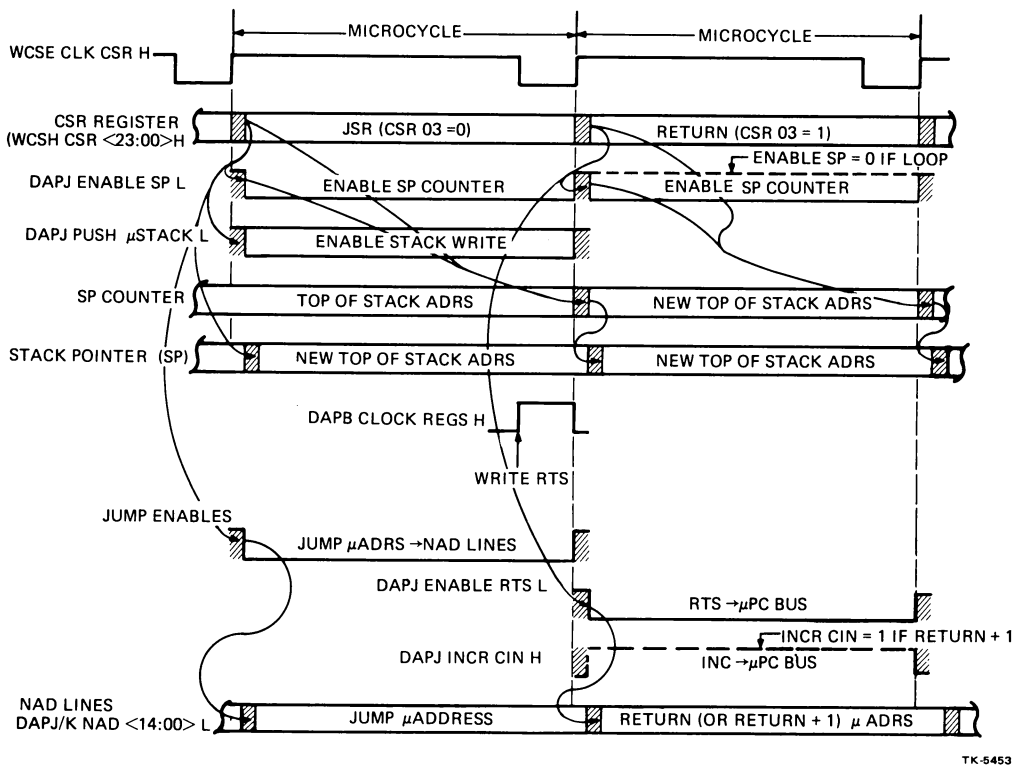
MICROCYCLE
MICROCYCLE
WCSE CLK CSR H
CSR REGISTER
(WCSH CSR <23:00>H
JSR (CSR 03 =0)
RETURN (CSR 03 = 1)
ENABLE SP = 0 IF LOOP
DAPJ ENABLE SP L
ENABLE SP COUNTER
ENABLE SP COUNTER
DAPJ PUSH $\mu$STACK L
ENABLE STACK WRITE
SP COUNTER
TOP OF STACK ADRS
NEW TOP OF STACK ADRS
STACK POINTER (SP)
NEW TOP OF STACK ADRS
NEW TOP OF STACK ADRS
DAPB CLOCK REGS H
WRITE RTS
JUMP ENABLES
JUMP $\mu$ADRS $\rightarrow$NAD LINES
DAPJ ENABLE RTS L
RTS $\rightarrow\mu$PC BUS
INCR CIN = 1 IF RETURN + 1
DAPJ INCR CIN H
INC $\rightarrow\mu$PC BUS
NAD LINES
DAPJ/K NAD <14:00> L
JUMP $\mu$ADDRESS
RETURN (OR RETURN + 1) $\mu$ ADRS
TK-5453